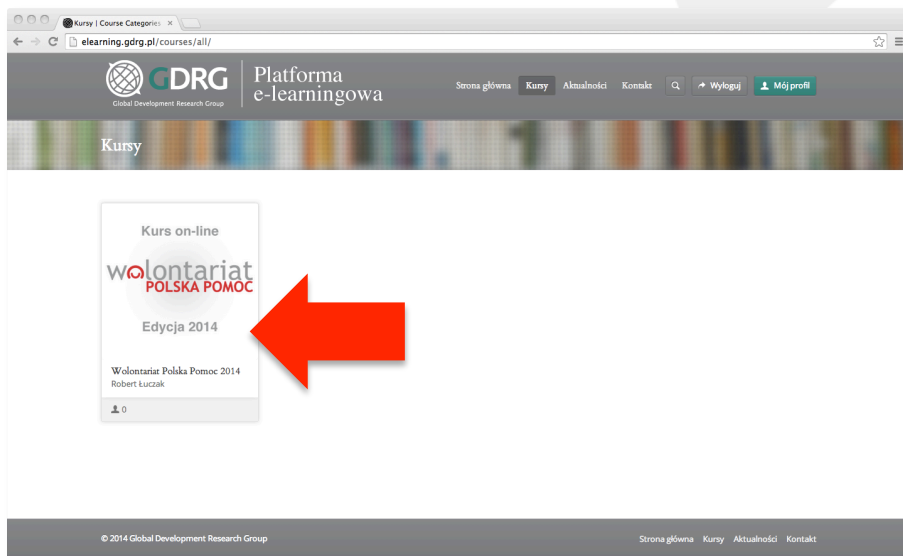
Kursy | Course Categories ×

elearning.gdrg.pl/courses/all/

GDRG
Global Development Research Group

Platforma e-learningowa

Strona główna Kursy Aktualności Kontakt Wyloguj Mój profil

Kursy

Kurs on-line

wolontariat
POLSKA POMOC

Edycja 2014

Wolontariat Polska Pomoc 2014
Robert Łuczak

0

© 2014 Global Development Research Group

Strona główna Kursy Aktualności Kontakt